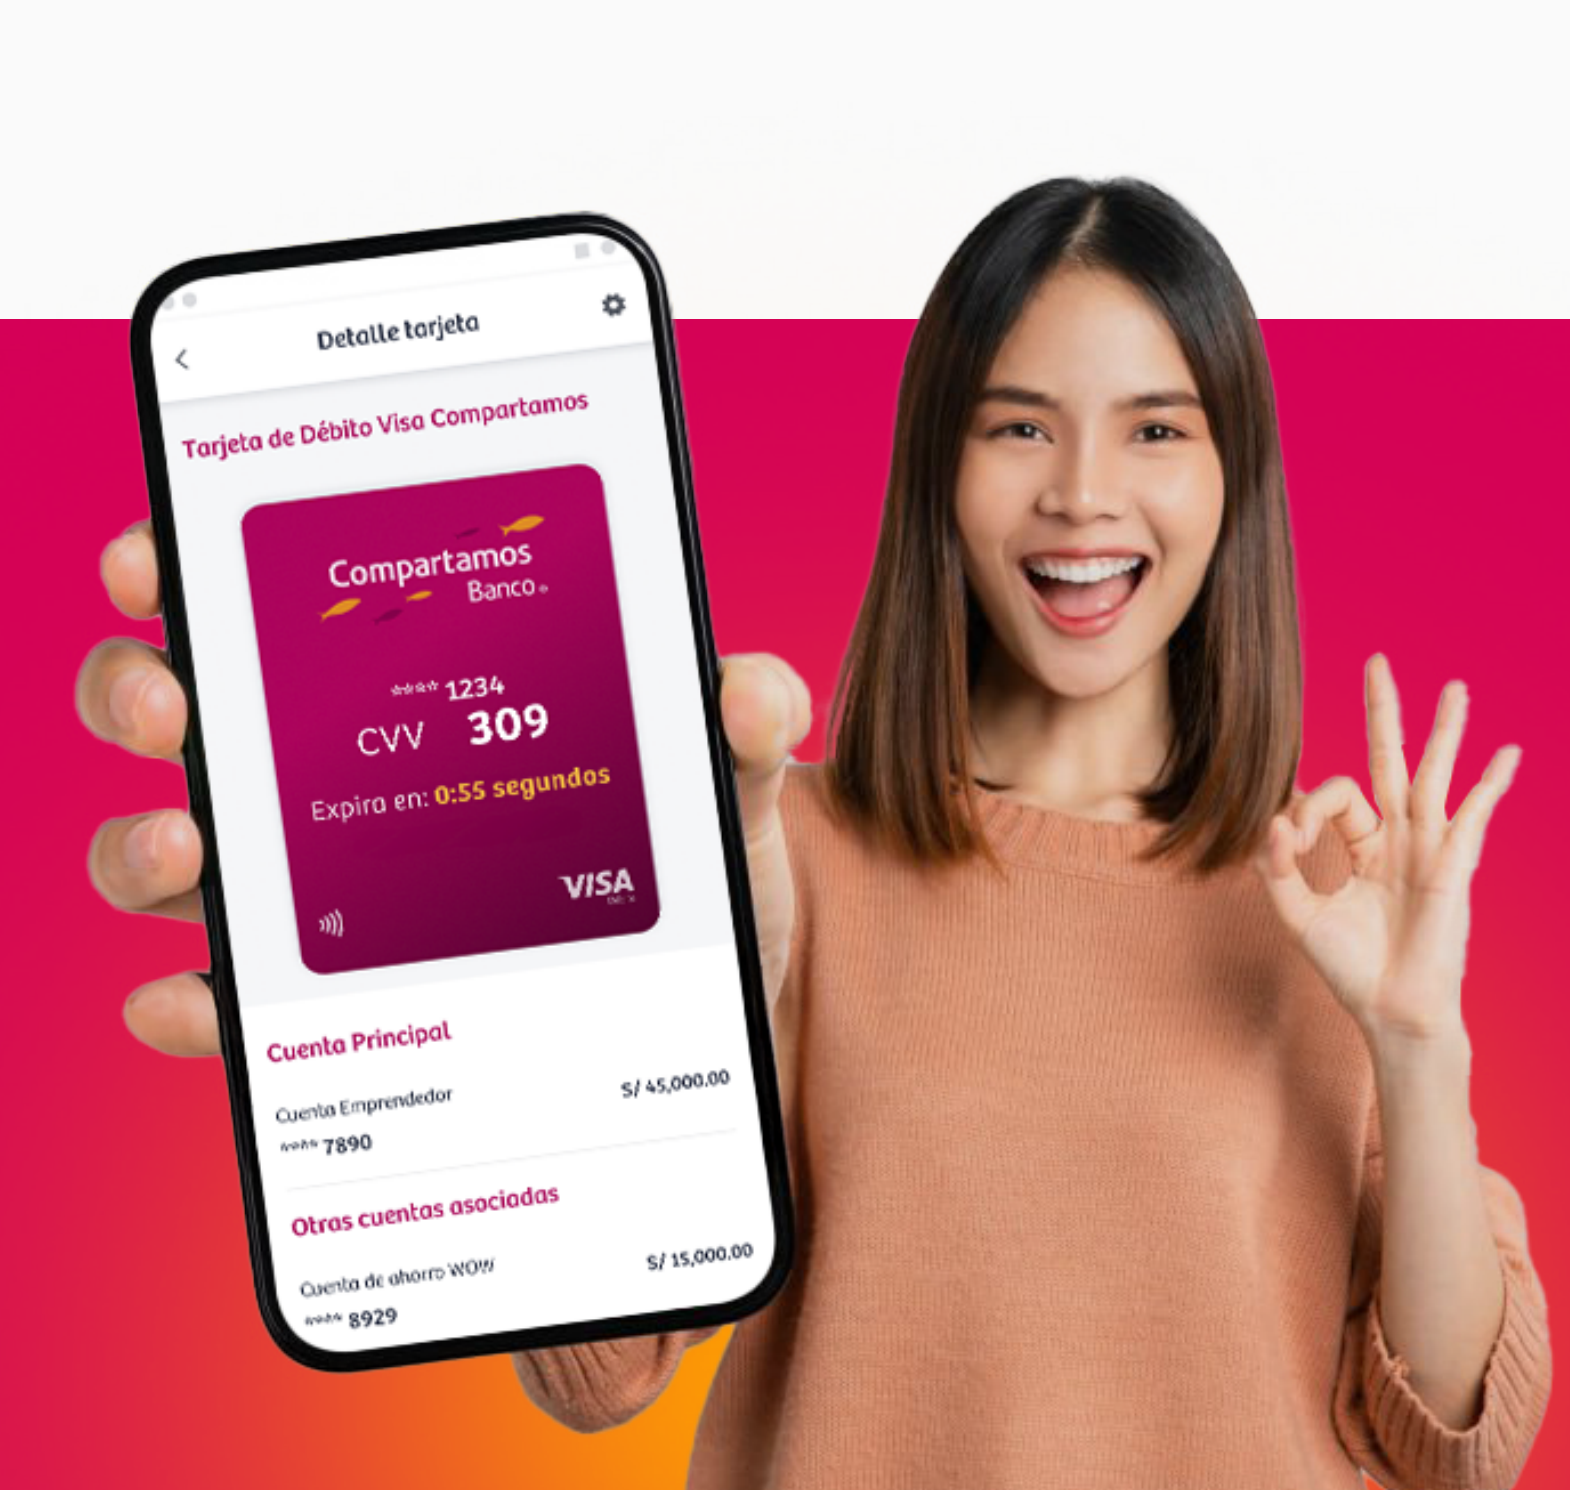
Detalle tarjeta

Tarjeta de Débito Visa Compartamos

Compartamos
Banco

**** 1234
CVV 309
Expira en: 0:55 segundos

VISA

Cuenta Principal

Cuenta Emprendedor
**** 7890
S/ 45,000.00

Otras cuentas asociadas

Cuenta de ahorro WOW
**** 8929
S/ 15,000.00